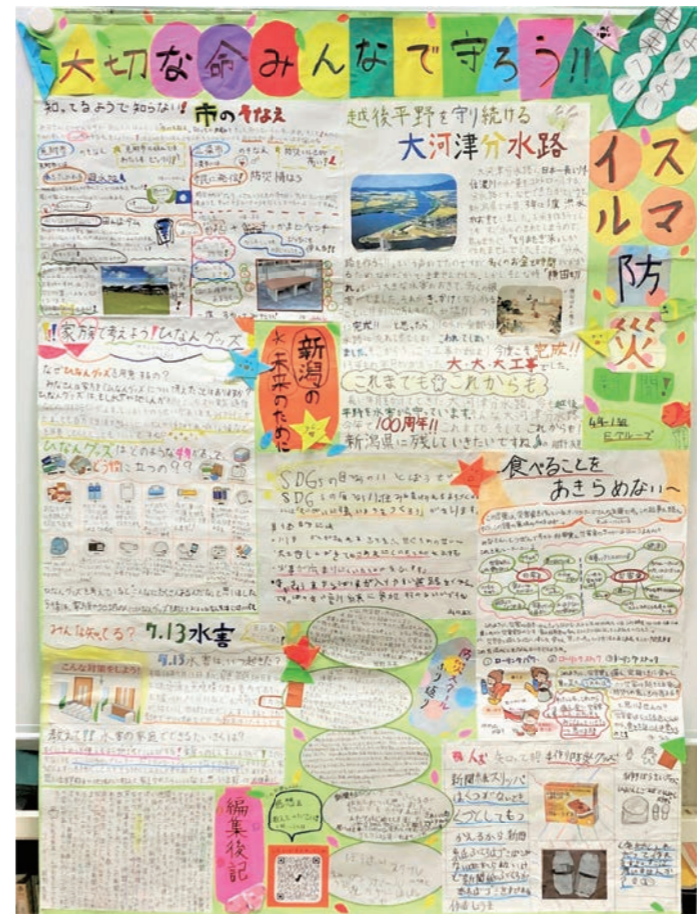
大切な命みんなで守ろう!!

知ってるようで知らない! 市のそなえ

越後平野を守り続ける 大河津分水路

イスルマ防災

新潟の未来のために

家族で考えよう! ひなんグッズ

ひなんグッズはどのような物があって、どう役に立つの??

大・大・大工事

これまでもこれからも

100周年!!

新潟県に残していきたいですね。

4年1組 Eグループ

SDGsの目標の11にはどうして

食べることをあきらめない

みんな知ってる? 7.13水害

7.13水害はいつ起きた?

こんな対策をしよう!

編集後記

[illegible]